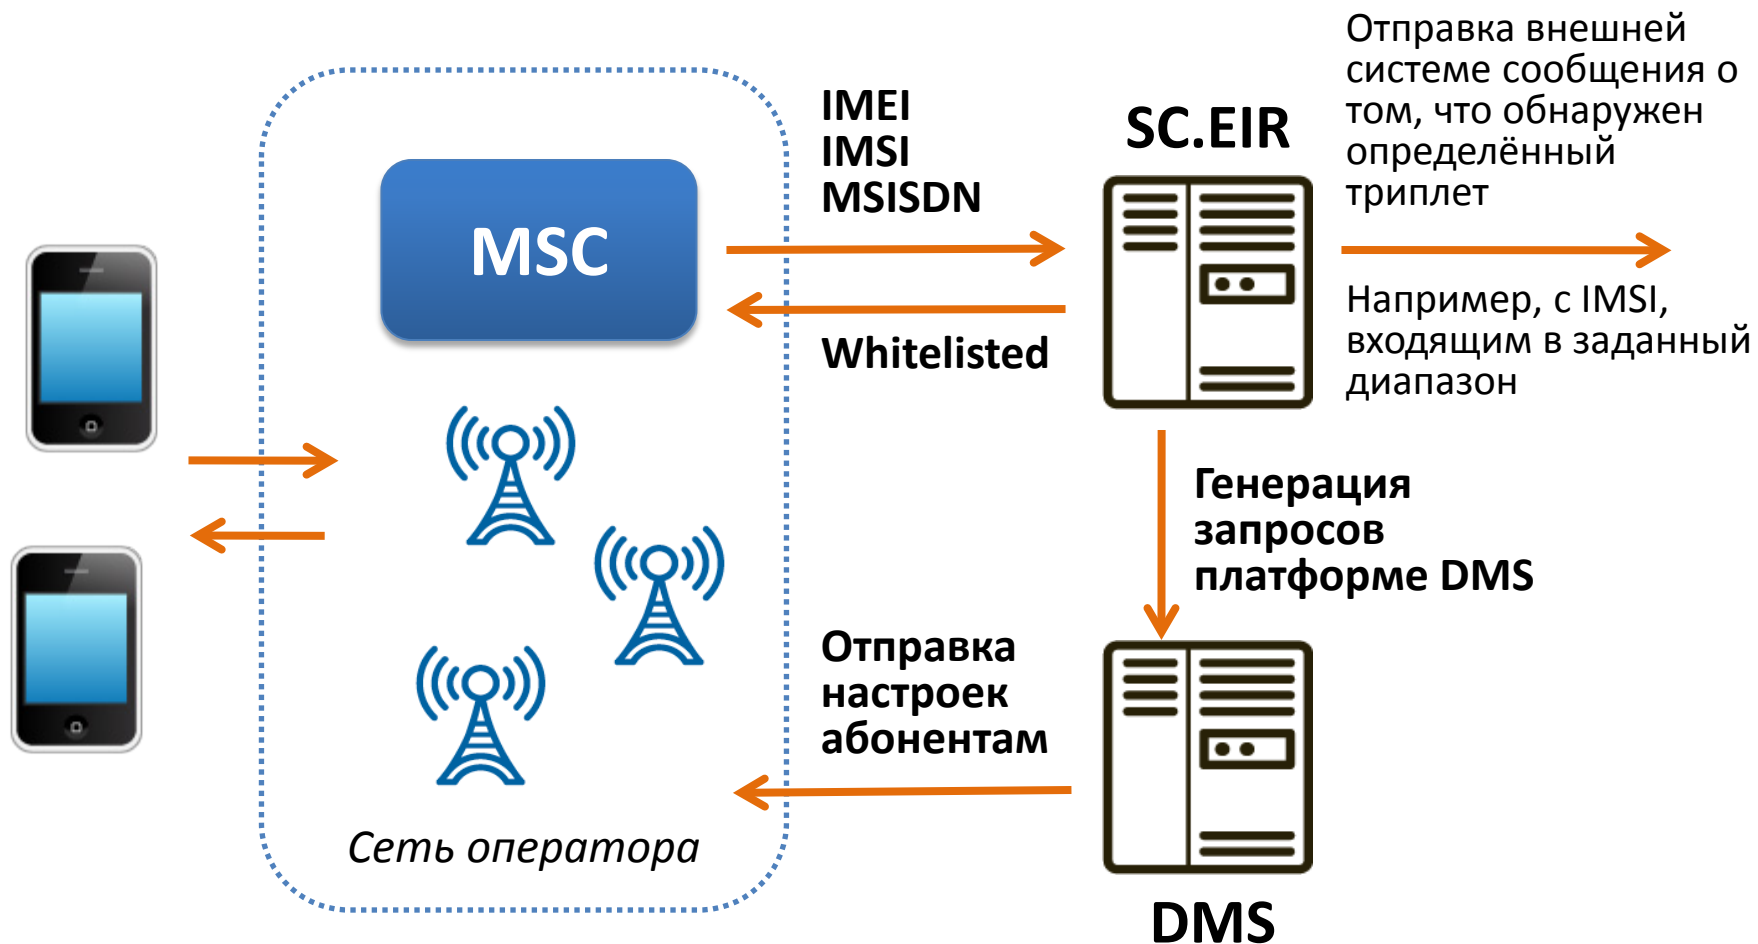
MSC

IMEI
IMSI
MSISDN

SC.EIR

Отправка внешней системе сообщения о том, что обнаружен определённый триплет

Whitelisted

Например, с IMSI, входящим в заданный диапазон

Генерация запросов платформе DMS

Отправка настроек абонентам

Сеть оператора

DMS